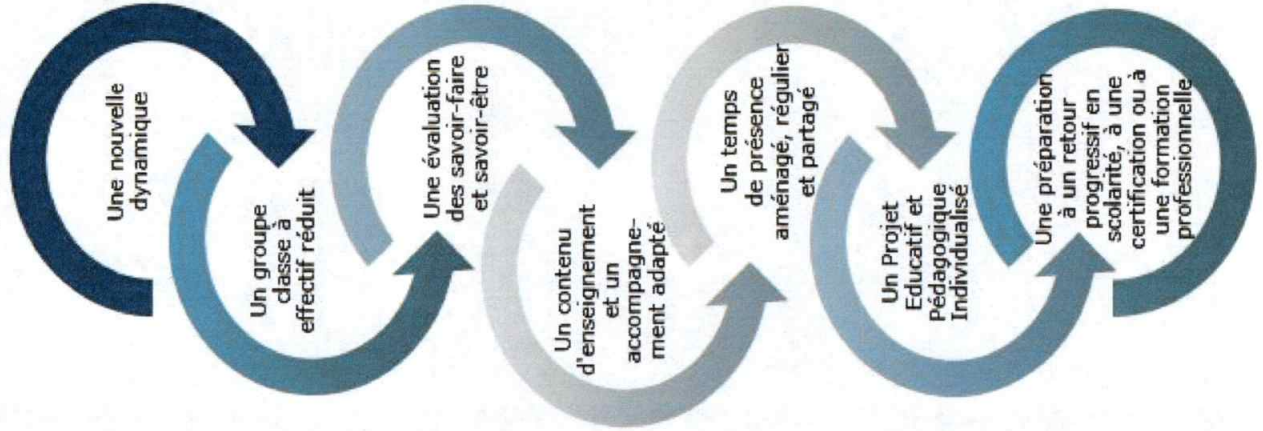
Une nouvelle dynamique

Un groupe classe à effectif réduit

Une évaluation des savoir-faire et savoir-être

Un contenu d'enseignement et un accompagnement adapté

Un temps de présence aménagé, régulier et partagé

Un Projet Educatif et Pédagogique Individualisé

Une préparation à un retour progressif en scolarité, à une certification ou à une formation professionnelle